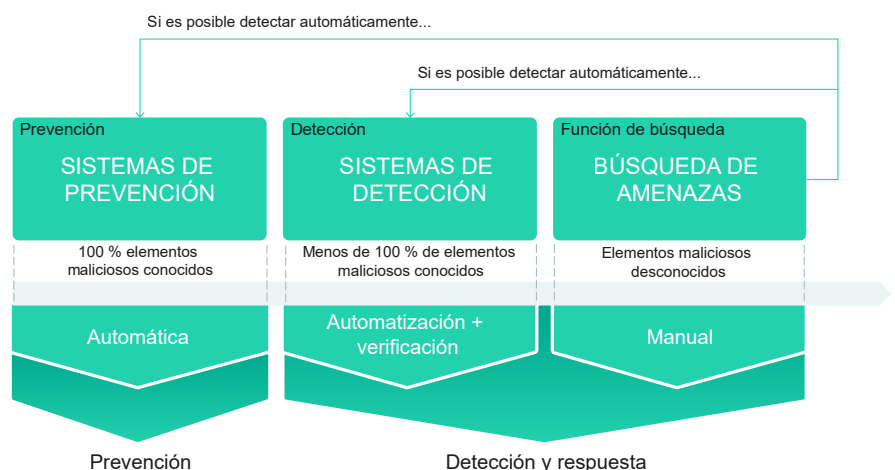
Si es posible detectar automáticamente...

Si es posible detectar automáticamente...

Prevención

SISTEMAS DE PREVENCIÓN

100 % elementos maliciosos conocidos

Automática

Detección

SISTEMAS DE DETECCIÓN

Menos de 100 % de elementos maliciosos conocidos

Automatización + verificación

Función de búsqueda

BÚSQUEDA DE AMENAZAS

Elementos maliciosos desconocidos

Manual

Prevención

Detección y respuesta